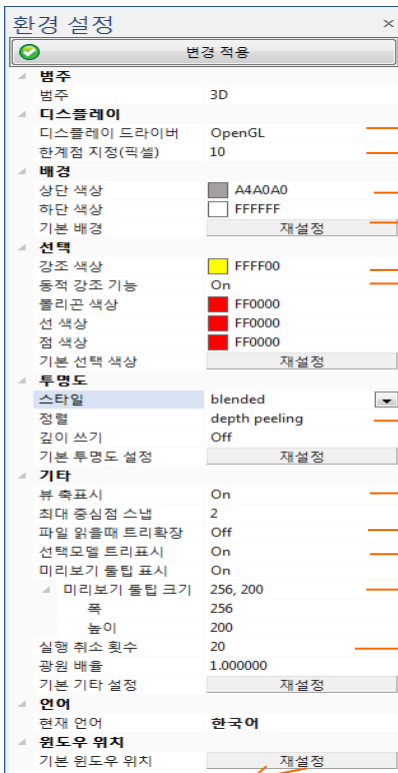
환경 설정 ×

변경 적용

| | |
|---|---|
| **범주** | |
| 범주 | 3D |
| **디스플레이** | |
| 디스플레이 드라이버 | OpenGL |
| 한계점 지정(픽셀) | 10 |
| **배경** | |
| 상단 색상 | A4A0A0 |
| 하단 색상 | FFFFFF |
| 기본 배경 | 재설정 |
| **선택** | |
| 강조 색상 | FFFF00 |
| 동적 강조 기능 | On |
| 폴리곤 색상 | FF0000 |
| 선 색상 | FF0000 |
| 점 색상 | FF0000 |
| 기본 선택 색상 | 재설정 |
| **투명도** | |
| 스타일 | blended |
| 정렬 | depth peeling |
| 깊이 쓰기 | Off |
| 기본 투명도 설정 | 재설정 |
| **기타** | |
| 뷰 축표시 | On |
| 최대 중심점 스냅 | 2 |
| 파일 읽을때 트리확장 | Off |
| 선택모델 트리표시 | On |
| 미리보기 툴팁 표시 | On |
| 미리보기 툴팁 크기 | 256, 200 |
| 폭 | 256 |
| 높이 | 200 |
| 실행 취소 횟수 | 20 |
| 광원 배율 | 1.000000 |
| 기본 기타 설정 | 재설정 |
| **언어** | |
| 현재 언어 | 한국어 |
| **윈도우 위치** | |
| 기본 윈도우 위치 | 재설정 |